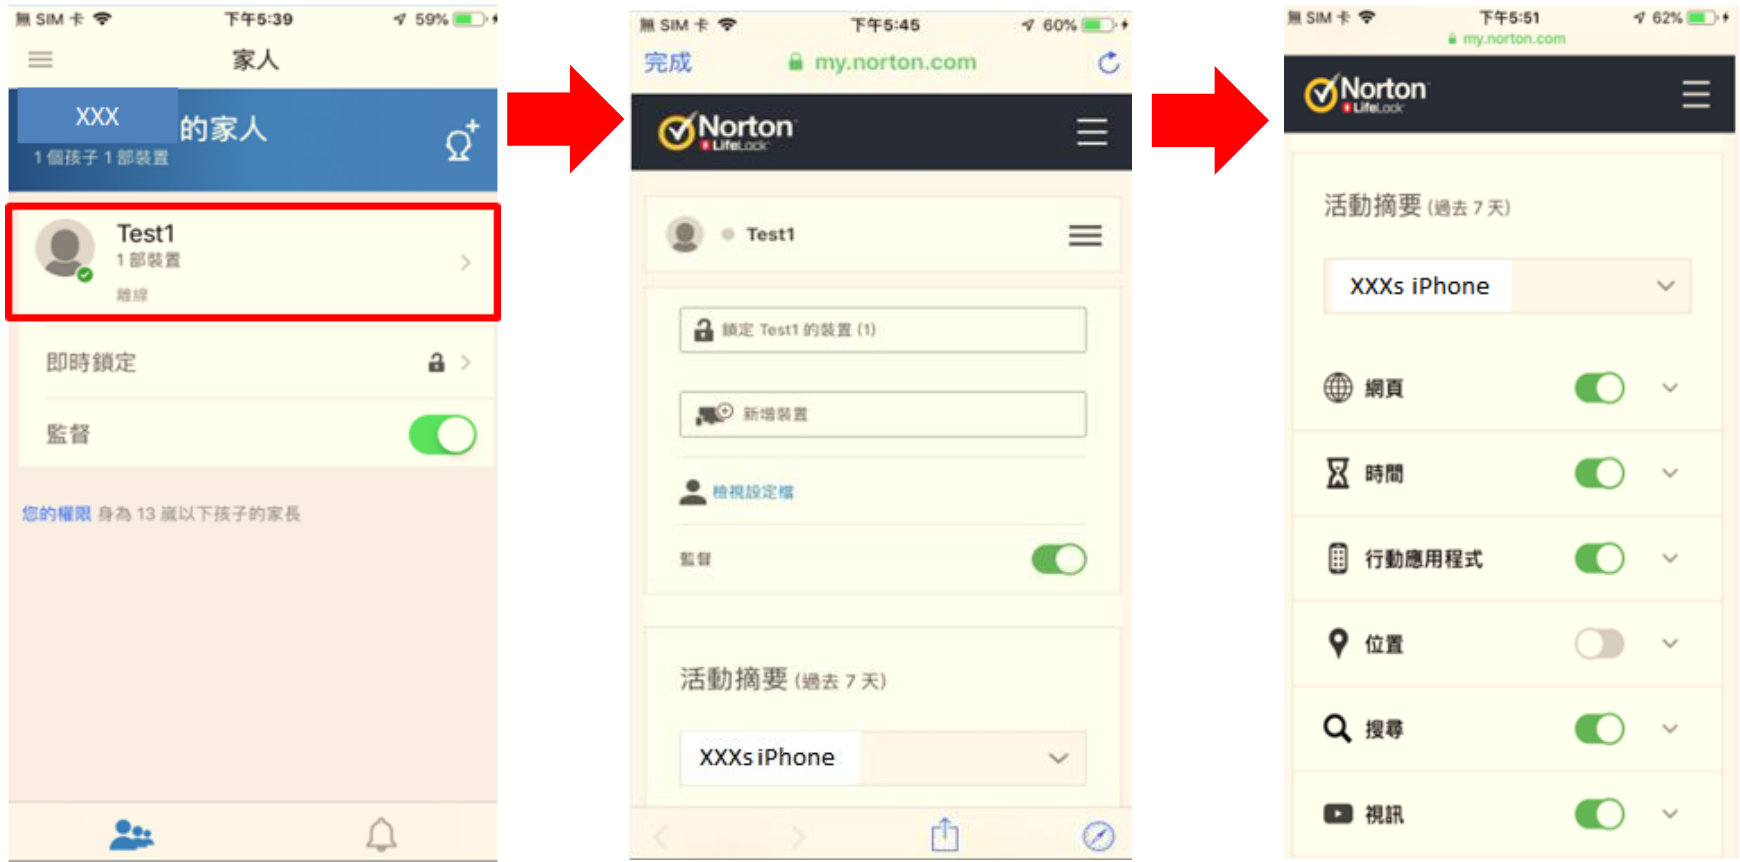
無 SIM 卡 下午5:39 59%

家人

XXX 的家人

1 個孩子 1 部裝置

Test1

1 部裝置

離線

即時鎖定

監督

您的權限 身為 13 歲以下孩子的家長

無 SIM 卡 下午5:45 60%

完成 my.norton.com

Norton LifeLock

Test1

鎖定 Test1 的裝置 (1)

新增裝置

檢視設定檔

監督

活動摘要 (過去 7 天)

XXXs iPhone

無 SIM 卡 下午5:51 62%

my.norton.com

Norton LifeLock

活動摘要 (過去 7 天)

XXXs iPhone

網頁

時間

行動應用程式

位置

搜尋

視訊